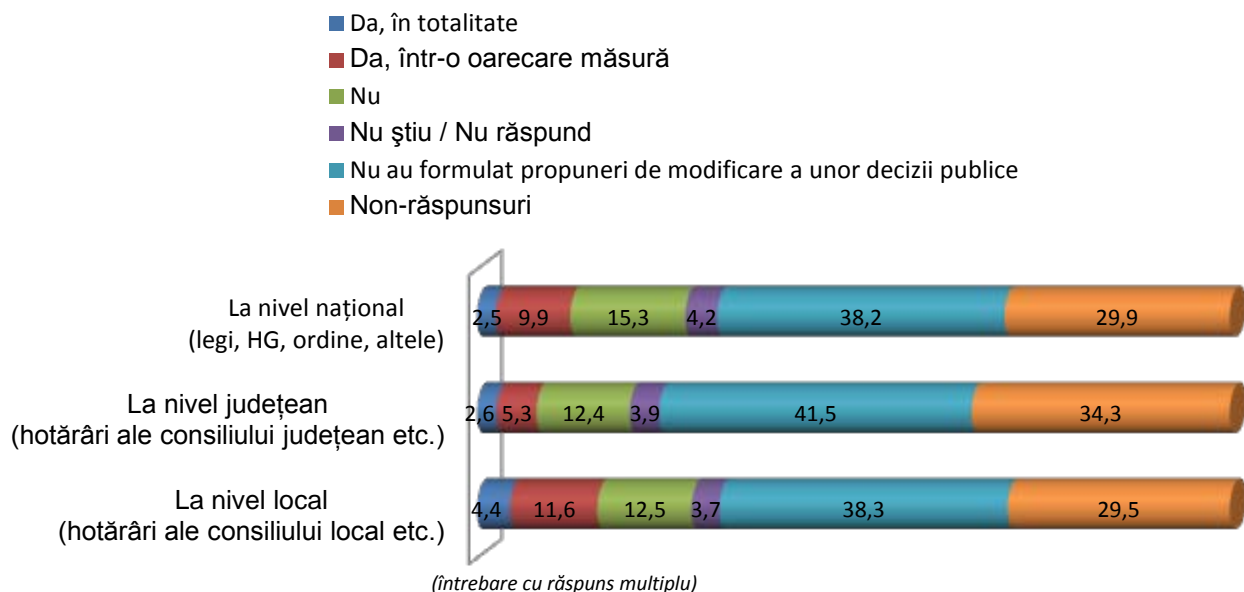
Da, în totalitate
Da, într-o oarecare măsură
Nu
Nu ştiu / Nu răspund
Nu au formulat propuneri de modificare a unor decizii publice
Non-răspunsuri

La nivel național (legi, HG, ordine, altele)
2,5 9,9 15,3 4,2 38,2 29,9

La nivel județean (hotărâri ale consiliului județean etc.)
2,6 5,3 12,4 3,9 41,5 34,3

La nivel local (hotărâri ale consiliului local etc.)
4,4 11,6 12,5 3,7 38,3 29,5

(întrebare cu răspuns multiplu)